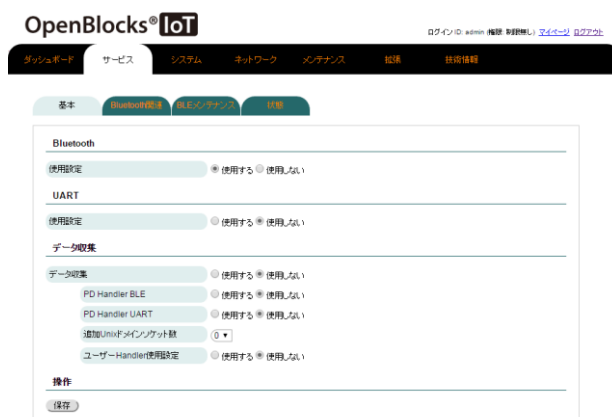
OpenBlocks® IoT

ログインID: admin (権限: 制限無し) マイページ ログアウト

ダッシュボード サービス システム ネットワーク メンテナンス 拡張 技術情報

基本 Bluetooth関連 BLEメンテナンス 状態

Bluetooth

使用設定 ◉ 使用する ○ 使用しない

UART

使用設定 ○ 使用する ◉ 使用しない

データ収集

データ収集 ○ 使用する ◉ 使用しない

PD Handler BLE ○ 使用する ◉ 使用しない

PD Handler UART ○ 使用する ◉ 使用しない

追加Unixドメインソケット数 0

ユーザーHandler使用設定 ○ 使用する ◉ 使用しない

操作

保存